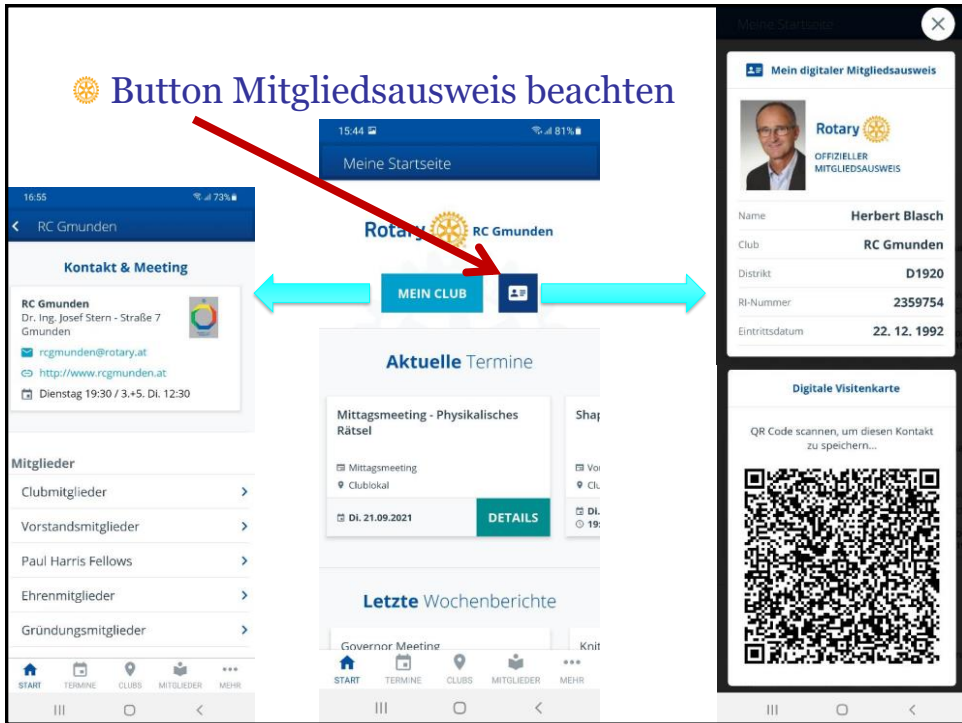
Button Mitgliedsausweis beachten

16:55 73%
RC Gmunden
Kontakt & Meeting
RC Gmunden
Dr. Ing. Josef Stern - Straße 7
Gmunden
rcgmunden@rotary.at
http://www.rcgmunden.at
Dienstag 19:30 / 3.+5. Di. 12:30
Mitglieder
Clubmitglieder
Vorstandsmitglieder
Paul Harris Fellows
Ehrenmitglieder
Gründungsmitglieder
START TERMINE CLUBS MITGLIEDER MEHR

15:44 81%
Meine Startseite
Rotary RC Gmunden
MEIN CLUB
Aktuelle Termine
Mittagsmeeting - Physikalisches Rätsel
Mittagsmeeting
Clublokal
Di. 21.09.2021
DETAILS
Shap
Vo
Clu
Di.
19:
Letzte Wochenberichte
Governor Meeting
Knit
START TERMINE CLUBS MITGLIEDER MEHR

Meine Startseite
Mein digitaler Mitgliedsausweis
Rotary
OFFIZIELLER MITGLIEDSAUSWEIS
Name Herbert Blasch
Club RC Gmunden
Distrikt D1920
RI-Nummer 2359754
Eintrittsdatum 22. 12. 1992
Digitale Visitenkarte
QR Code scannen, um diesen Kontakt zu speichern...